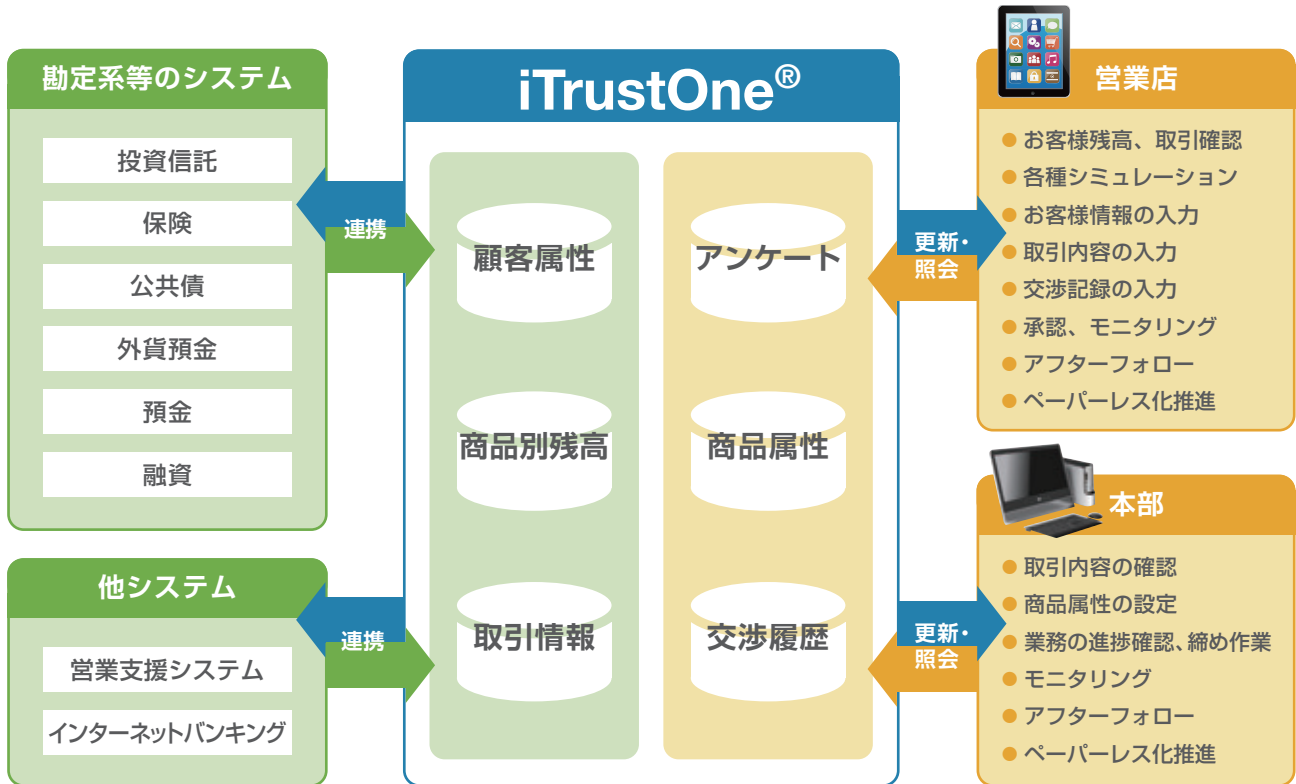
勘定系等のシステム

投資信託

保険

公共債

外貨預金

預金

融資

他システム

営業支援システム

インターネットバンキング

連携

連携

iTrustOne®

顧客属性

商品別残高

取引情報

アンケート

商品属性

交渉履歴

更新・照会

更新・照会

営業店

● お客様残高、取引確認
● 各種シミュレーション
● お客様情報の入力
● 取引内容の入力
● 交渉記録の入力
● 承認、モニタリング
● アフターフォロー
● ペーパーレス化推進

本部

● 取引内容の確認
● 商品属性の設定
● 業務の進捗確認、締め作業
● モニタリング
● アフターフォロー
● ペーパーレス化推進